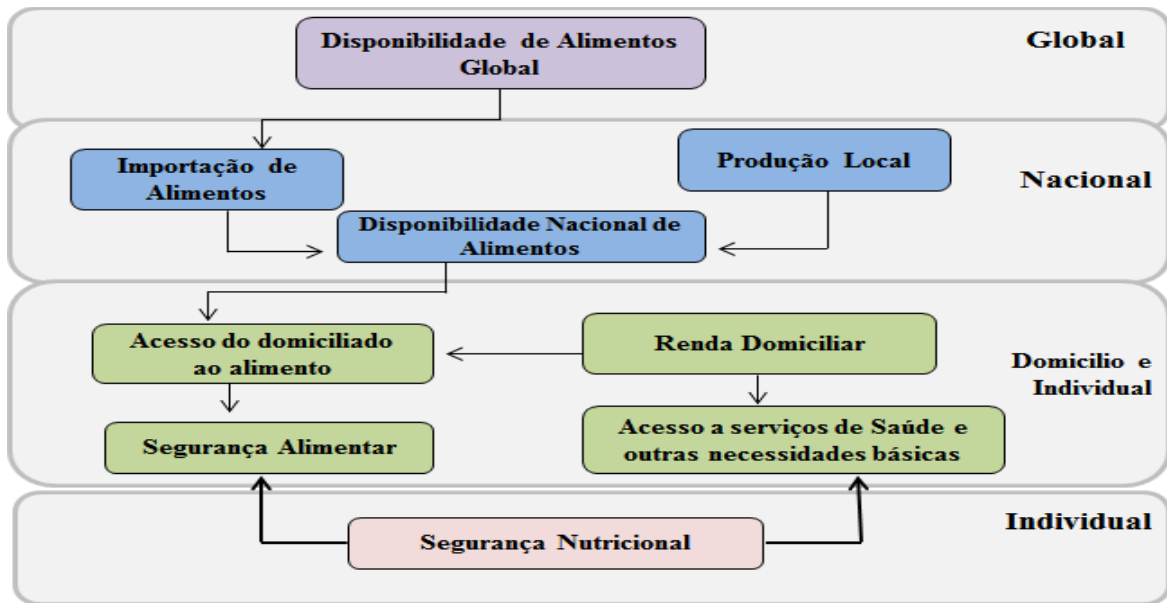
Disponibilidade de Alimentos Global

Global

Importação de Alimentos

Produção Local

Nacional

Disponibilidade Nacional de Alimentos

Acesso do domiciliado ao alimento

Renda Domiciliar

Domicilio e Individual

Segurança Alimentar

Acesso a serviços de Saúde e outras necessidades básicas

Segurança Nutricional

Individual